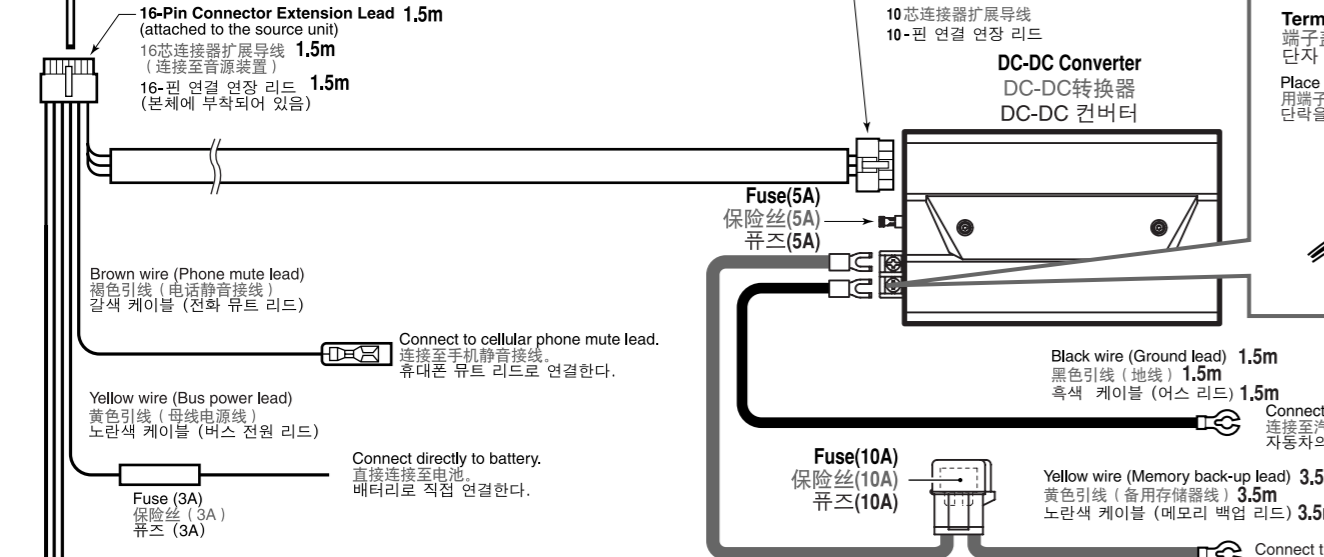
16-Pin Connector Extension Lead 1.5m
(attached to the source unit)
16芯连接器扩展导线 1.5m
（连接至音源装置）
16-핀 연결 연장 리드 1.5m
(본체에 부착되어 있음)

10芯连接器扩展导线
10-핀 연결 연장 리드

DC-DC Converter
DC-DC转换器
DC-DC 컨버터

Term
端子
단자

Place
用端子
단락을

Fuse(5A)
保险丝(5A)
퓨즈(5A)

Brown wire (Phone mute lead)
褐色引线（电话静音接线）
갈색 케이블 (전화 뮤트 리드)

Connect to cellular phone mute lead.
连接至手机静音接线。
휴대폰 뮤트 리드로 연결한다.

Black wire (Ground lead) 1.5m
黑色引线（地线）1.5m
흑색 케이블 (어스 리드) 1.5m

Connect
连接至汽
자동차의

Yellow wire (Bus power lead)
黄色引线（母线电源线）
노란색 케이블 (버스 전원 리드)

Connect directly to battery.
直接连接至电池。
배터리로 직접 연결한다.

Fuse (3A)
保险丝（3A）
퓨즈 (3A)

Fuse(10A)
保险丝(10A)
퓨즈(10A)

Yellow wire (Memory back-up lead) 3.5
黄色引线（备用存储器线）3.5m
노란색 케이블 (메모리 백업 리드) 3.5

Connect t